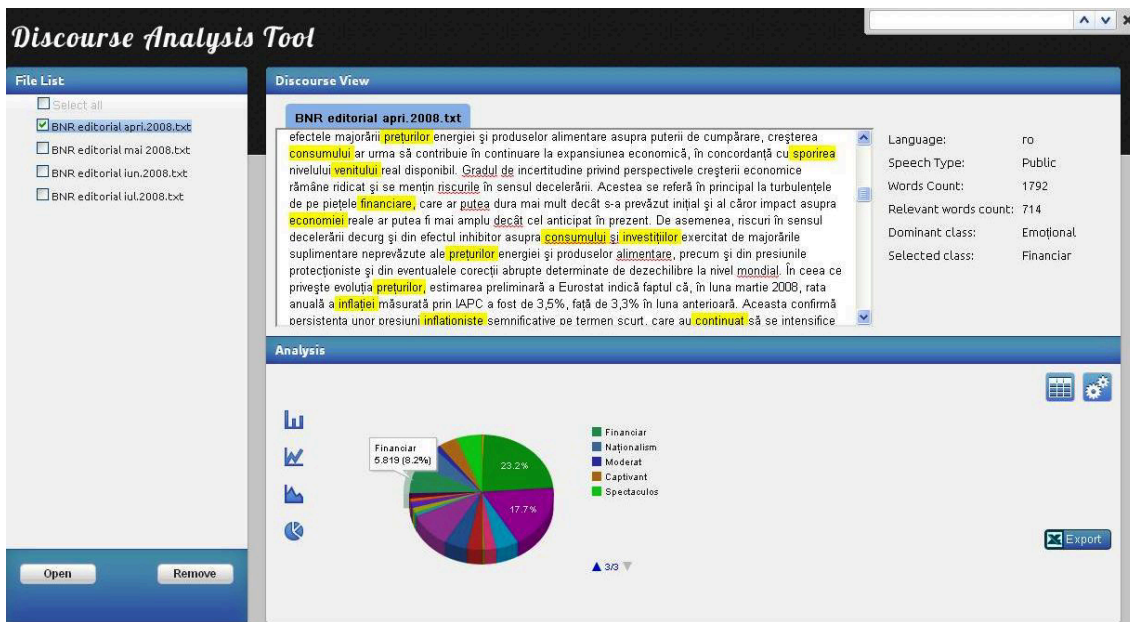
Discourse Analysis Tool

File List

Select all
BNR editorial apri.2008.txt
BNR editorial mai 2008.txt
BNR editorial iun.2008.txt
BNR editorial iul.2008.txt

Open
Remove

Discourse View

BNR editorial apri.2008.txt

efectele majorării preţurilor energiei şi produselor alimentare asupra puterii de cumpărare, creşterea consumului ar urma să contribuie în continuare la expansiunea economică, în concordanţă cu sporirea nivelului venitului real disponibil. Gradul de incertitudine privind perspectivele creşterii economice rămâne ridicat şi se menţin riscurile în sensul decelerării. Acestea se referă în principal la turbulenţele de pe pieţele financiare, care ar putea dura mai mult decât s-a prevăzut iniţial şi al căror impact asupra economiei reale ar putea fi mai amplu decât cel anticipat în prezent. De asemenea, riscuri în sensul decelerării decurg şi din efectul inhibitor asupra consumului şi investiţiilor exercitat de majorările suplimentare neprevăzute ale preţurilor energiei şi produselor alimentare, precum şi din presiunile protecţioniste şi din eventualele corecţii abrupte determinate de dezechilibre la nivel mondial. În ceea ce priveşte evoluţia preţurilor, estimarea preliminară a Eurostat indică faptul că, în luna martie 2008, rata anuală a inflaţiei măsurată prin IAPC a fost de 3,5%, faţă de 3,3% în luna anterioară. Aceasta confirmă persistenta unor presiuni inflationiste semnificative pe termen scurt, care au continuat să se intensifice

| | |
|---|---|
| Language: | ro |
| Speech Type: | Public |
| Words Count: | 1792 |
| Relevant words count: | 714 |
| Dominant class: | Emoţional |
| Selected class: | Financiar |

Analysis

Financiar
5.819 (8.2%)

23.2%
17.7%

Financiar
Naţionalism
Moderat
Captivant
Spectaculos

3/3

Export